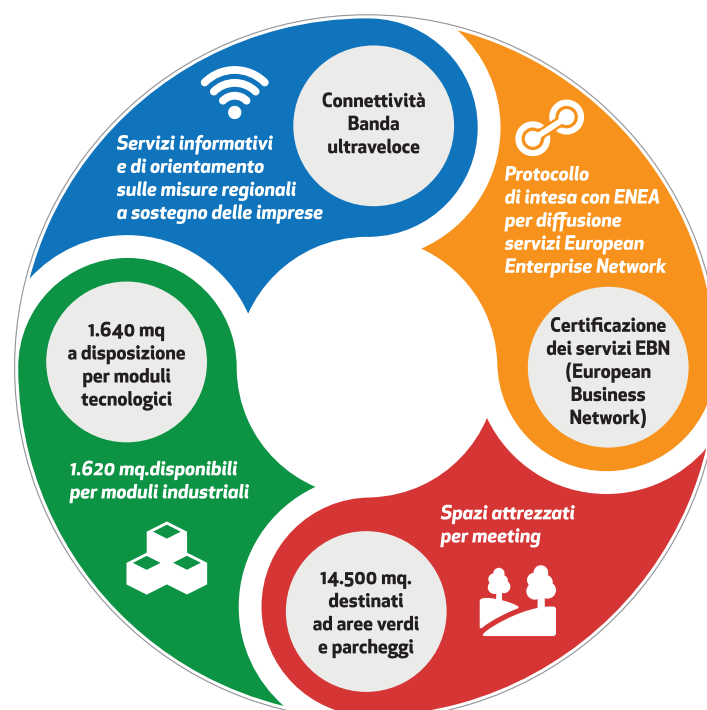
Servizi informativi e di orientamento sulle misure regionali a sostegno delle imprese

Connettività Banda ultraveloce

Protocollo di intesa con ENEA per diffusione servizi European Enterprise Network

Certificazione dei servizi EBN (European Business Network)

Spazi attrezzati per meeting

14.500 mq. destinati ad aree verdi e parcheggi

1.620 mq.disponibili per moduli industriali

1.640 mq a disposizione per moduli tecnologici